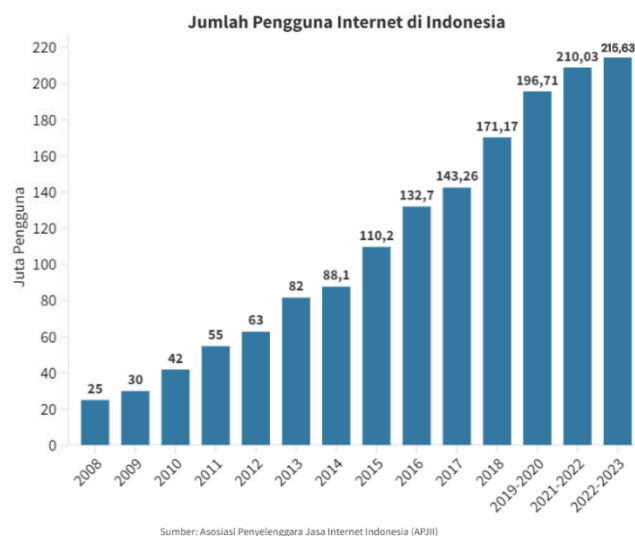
Jumlah Pengguna Internet di Indonesia

Juta Pengguna

| Tahun | Juta Pengguna |
|---|---|
| 2008 | 25 |
| 2009 | 30 |
| 2010 | 42 |
| 2011 | 55 |
| 2012 | 63 |
| 2013 | 82 |
| 2014 | 88,1 |
| 2015 | 110,2 |
| 2016 | 132,7 |
| 2017 | 143,26 |
| 2018 | 171,17 |
| 2019-2020 | 196,71 |
| 2021-2022 | 210,03 |
| 2022-2023 | 215,63 |

0, 20, 40, 60, 80, 100, 120, 140, 160, 180, 200, 220

Sumber: Asosiasi Penyelenggara Jasa Internet Indonesia (APJII)